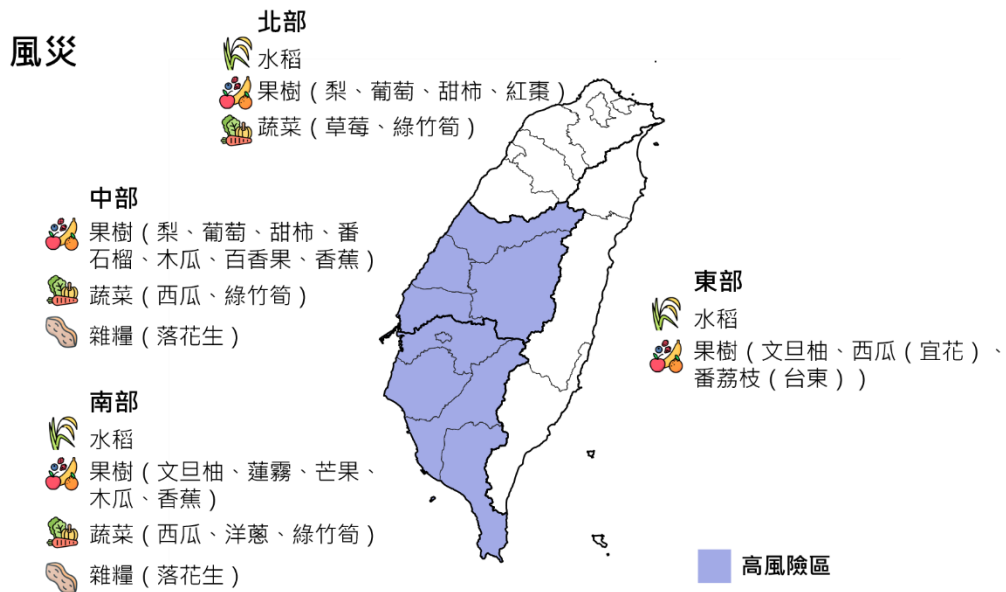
風災

北部
水稻
果樹（梨、葡萄、甜柿、紅棗）
蔬菜（草莓、綠竹筍）

中部
果樹（梨、葡萄、甜柿、番石榴、木瓜、百香果、香蕉）
蔬菜（西瓜、綠竹筍）
雜糧（落花生）

南部
水稻
果樹（文旦柚、蓮霧、芒果、木瓜、香蕉）
蔬菜（西瓜、洋蔥、綠竹筍）
雜糧（落花生）

東部
水稻
果樹（文旦柚、西瓜（宜花）、番荔枝（台東））

高風險區